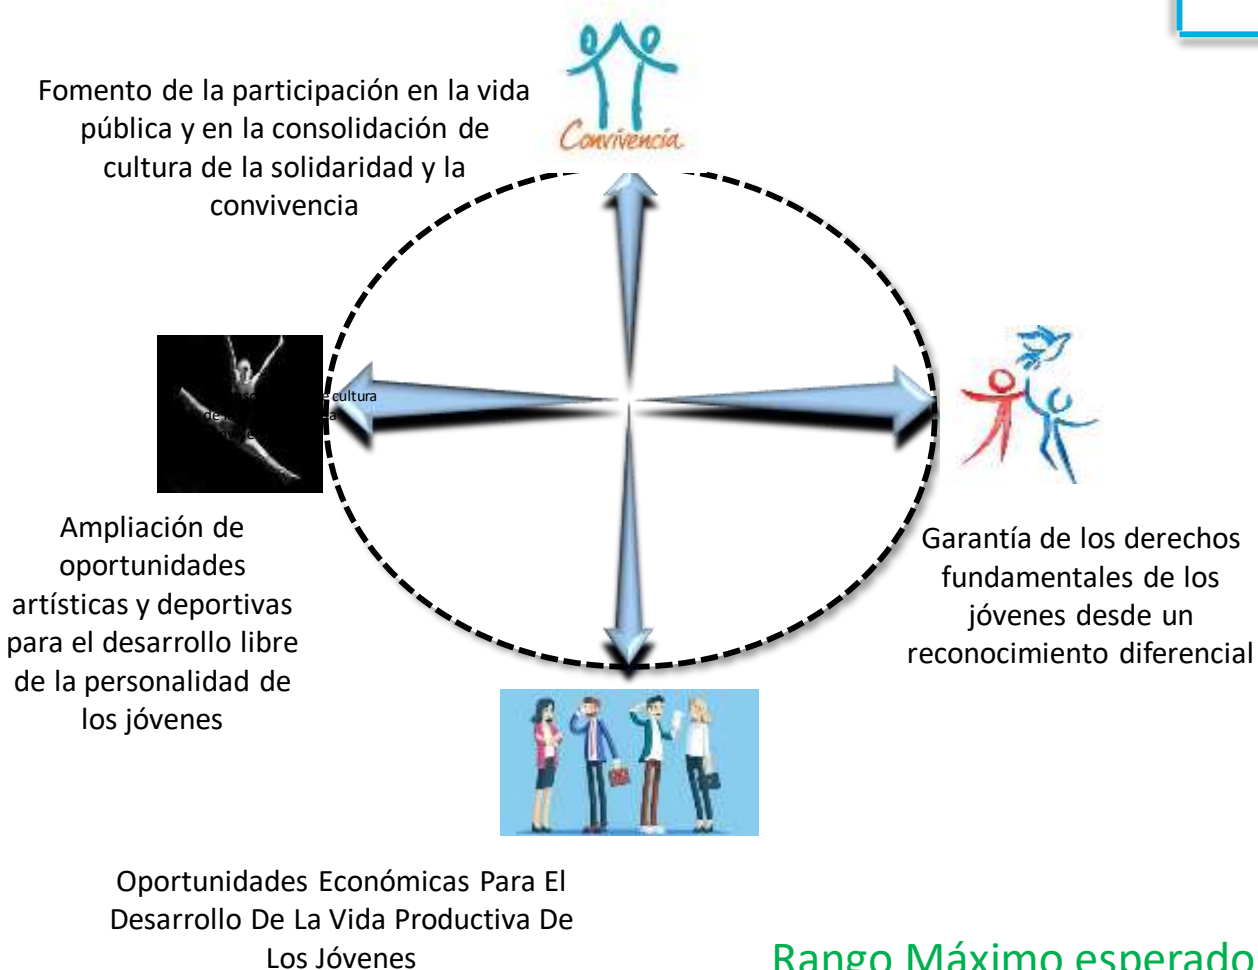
Fomento de la participación en la vida pública y en la consolidación de cultura de la solidaridad y la convivencia

Convivencia

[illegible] cultura de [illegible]

Ampliación de oportunidades artísticas y deportivas para el desarrollo libre de la personalidad de los jóvenes

Garantía de los derechos fundamentales de los jóvenes desde un reconocimiento diferencial

Oportunidades Económicas Para El Desarrollo De La Vida Productiva De Los Jóvenes

Rango Máximo esperado